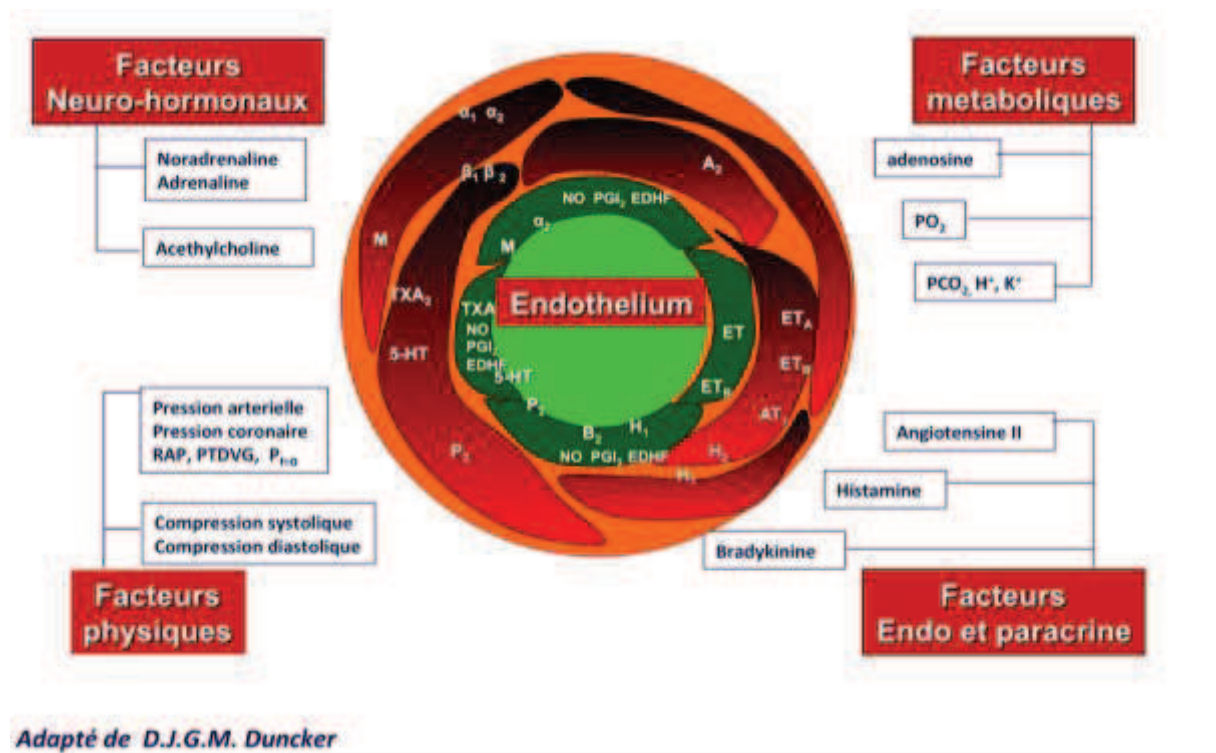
Facteurs Neuro-hormonaux

Noradrenaline
Adrenaline

Acethylcholine

Facteurs metaboliques

adenosine

$PO_2$

$PCO_2$, $H^+$, $K^+$

$\alpha_1$ $\alpha_2$

$\beta_1$ $\beta_2$

$A_2$

NO $PGI_2$ EDHF

$\alpha_2$

M

M

$TXA_2$

TXA

NO

$PGI_2$

EDHF

5-HT

5-HT

$P_2$

$P_2$

Endothelium

ET

$ET_B$

$ET_A$

$ET_B$

$AT_1$

$B_2$

$H_1$

NO $PGI_2$ EDHF

$H_2$

$H_1$

Pression arterielle
Pression coronaire
RAP, PTDVG, $P_{t=0}$

Compression systolique
Compression diastolique

Facteurs physiques

Angiotensine II

Histamine

Bradykinine

Facteurs Endo et paracrine

Adapté de D.J.G.M. Duncker